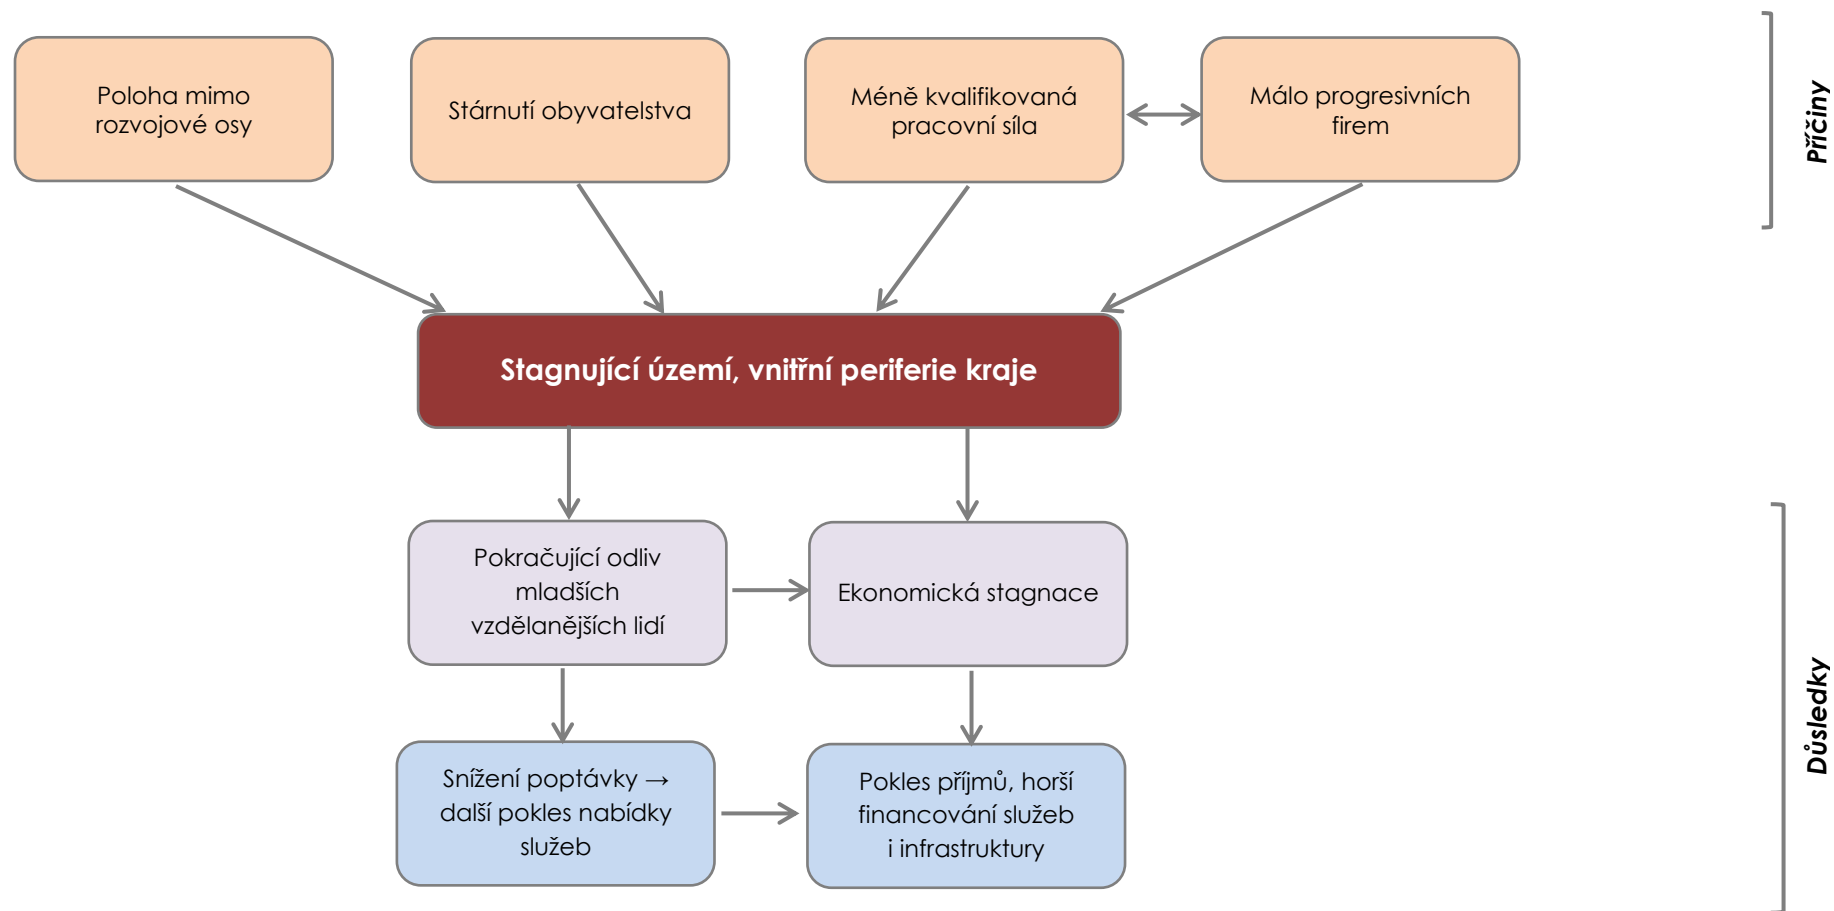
Poloha mimo rozvojové osy

Stárnutí obyvatelstva

Méně kvalifikovaná pracovní síla

Málo progresivních firem

Příčiny

Stagnující území, vnitřní periferie kraje

Pokračující odliv mladších vzdělanějších lidí

Ekonomická stagnace

Snížení poptávky → další pokles nabídky služeb

Pokles příjmů, horší financování služeb i infrastruktury

Důsledky